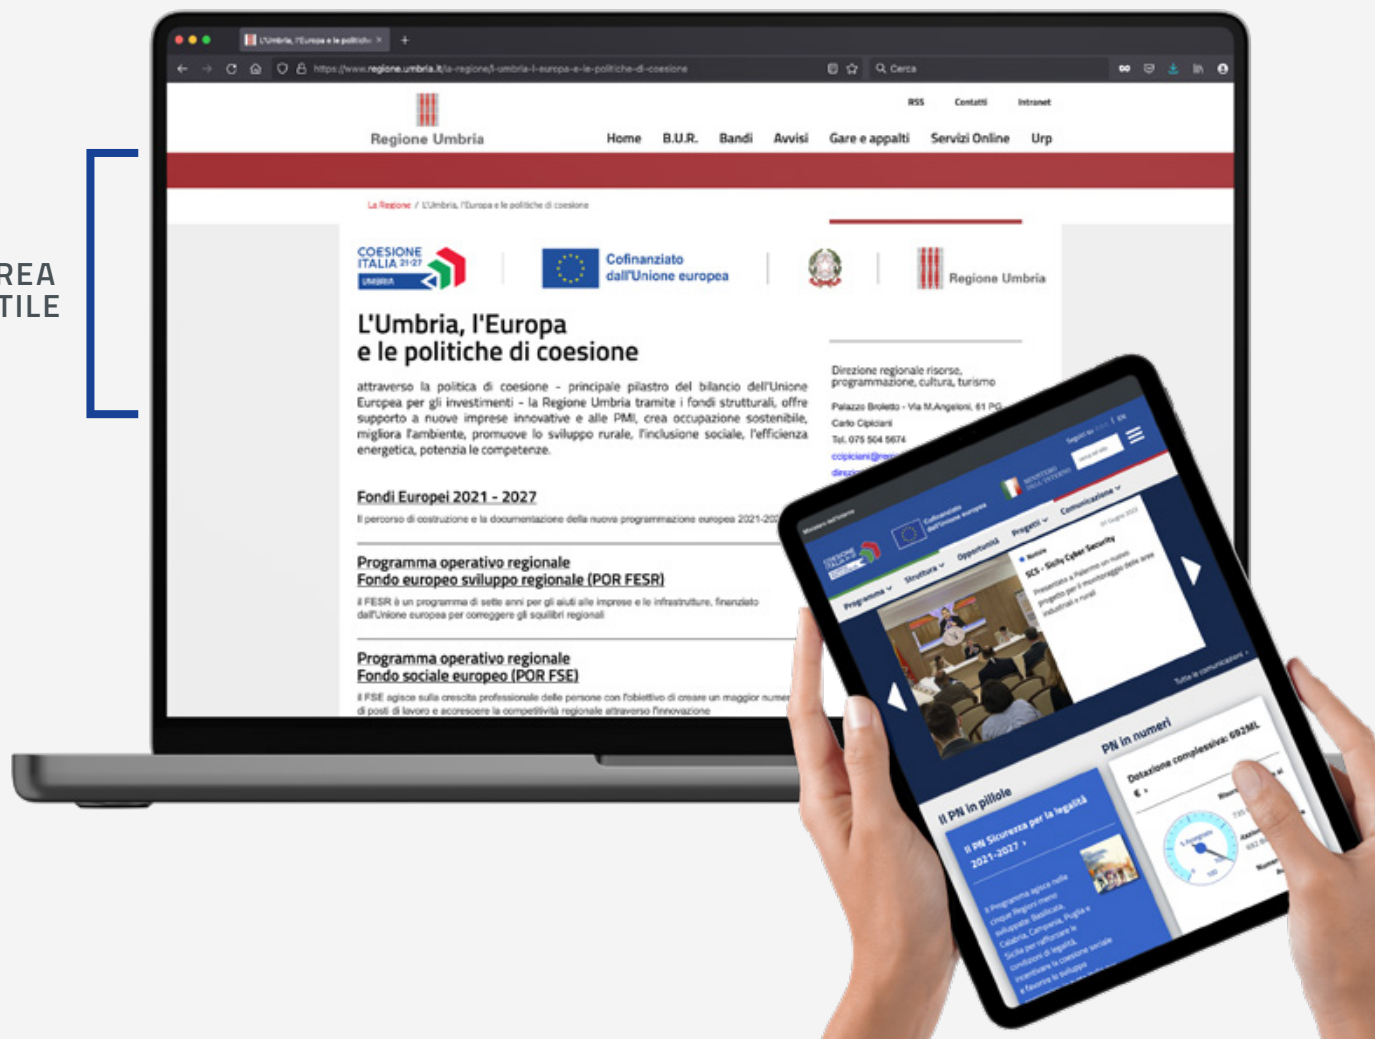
REA
TILE

L'Umbria, l'Europa e le politich ×
https://www.regione.umbria.it/la-regione/l-umbria-l-europa-e-le-politiche-di-coesione
Cerca

RSS Contatti Intranet
Regione Umbria
Home B.U.R. Bandi Avvisi Gare e appalti Servizi Online Urp

La Regione / L'Umbria, l'Europa e le politiche di coesione

COESIONE ITALIA 21-27 UMBRIA
Cofinanziato dall'Unione europea
Regione Umbria

L'Umbria, l'Europa e le politiche di coesione

attraverso la politica di coesione - principale pilastro del bilancio dell'Unione Europea per gli investimenti - la Regione Umbria tramite i fondi strutturali, offre supporto a nuove imprese innovative e alle PMI, crea occupazione sostenibile, migliora l'ambiente, promuove lo sviluppo rurale, l'inclusione sociale, l'efficienza energetica, potenzia le competenze.

Direzione regionale risorse, programmazione, cultura, turismo
Palazzo Broletto - Via M.Angeloni, 61 PG
Carlo Cipiciani
Tel. 075 504 5674
ccipiciani@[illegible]
direzi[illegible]

Fondi Europei 2021 - 2027
Il percorso di costruzione e la documentazione della nuova programmazione europea 2021-20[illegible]

Programma operativo regionale
Fondo europeo sviluppo regionale (POR FESR)
Il FESR è un programma di sette anni per gli aiuti alle imprese e le infrastrutture, finanziato dall'Unione europea per correggere gli squilibri regionali

Programma operativo regionale
Fondo sociale europeo (POR FSE)
Il FSE agisce sulla crescita professionale delle persone con l'obiettivo di creare un maggior nume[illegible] di posti di lavoro e accrescere la competitività regionale attraverso l'innovazione

Ministero dell'Interno
COESIONE ITALIA 21-27
Cofinanziato dall'Unione europea
MINISTERO DELL'INTERNO
Programma Struttura Opportunità Progetti Comunicazione
Notizie
SCS - Sicily Cyber Security
Presentato a Palermo un nuovo progetto per il monitoraggio delle aree industriali e rurali
Tutte le comunicazioni
PN in numeri
Dotazione complessiva: 692ML
Il PN in pillole
Il PN Sicurezza per la legalità 2021-2027 ›
Il Programma agisce nelle cinque Regioni meno sviluppate: Basilicata, Calabria, Campania, Puglia e Sicilia per rafforzare le condizioni di legalità, incentivare la coesione sociale e favorire lo sviluppo